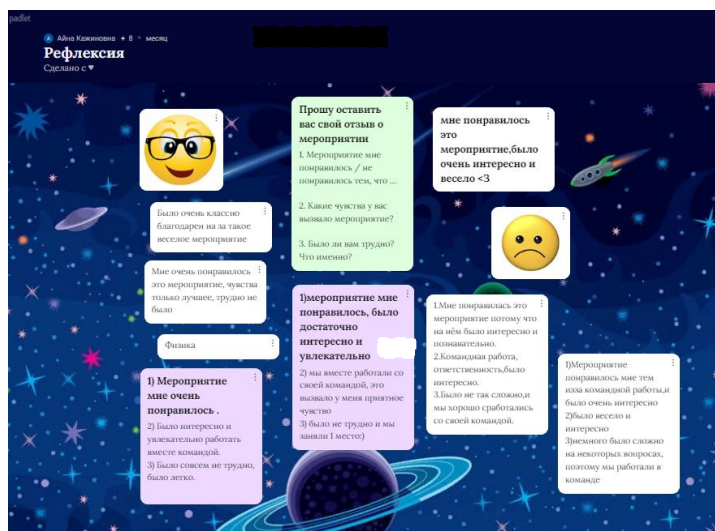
padlet

А Айна Кажиновна • 8 • месяц

Рефлексия

Сделано с ▾

Было очень классно благодарен на за такое веселое мероприятие

Мне очень понравилось это мероприятие, чувства только лучшее, трудно не было

Физика

1) Мероприятие мне очень понравилось .

2) Было интересно и увлекательно работать вместе командой.
3) Было совсем не трудно, было легко.

Прошу оставить вас свой отзыв о мероприятии

1. Мероприятие мне понравилось / не понравилось тем, что ...

2. Какие чувства у вас вызвало мероприятие?

3. Было ли вам трудно? Что именно?

1)мероприятие мне понравилось, было достаточно интересно и увлекательно

2) мы вместе работали со своей командой, это вызвало у меня приятное чувство
3) было не трудно и мы заняли I место:)

мне понравилось это мероприятие,было очень интересно и весело <3

1.Мне понравилась это мероприятие потому что на нём было интересно и познавательно.
2.Командная работа, ответственность,было интересно.
3.Было не так сложно,и мы хорошо сработались со своей командой.

1)Мероприятие понравилось мне тем изза командной работы,и было очень интересно
2)было весело и интересно
3)немного было сложно на некоторых вопросах, поэтому мы работали в команде